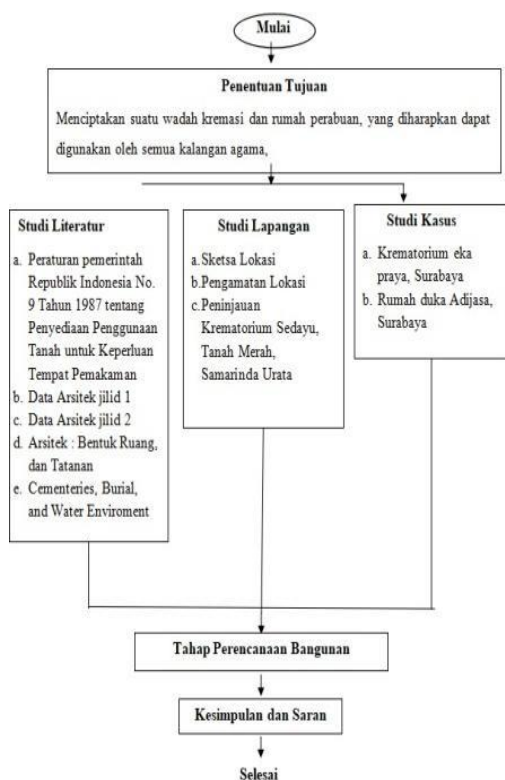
Mulai

Penentuan Tujuan

Menciptakan suatu wadah kremasi dan rumah perabuan, yang diharapkan dapat digunakan oleh semua kalangan agama,

Studi Literatur

a. Peraturan pemerintah Republik Indonesia No. 9 Tahun 1987 tentang Penyediaan Penggunaan Tanah untuk Keperluan Tempat Pemakaman
b. Data Arsitek jilid 1
c. Data Arsitek jilid 2
d. Arsitek : Bentuk Ruang, dan Tatanan
e. Cementeries, Burial, and Water Enviroment

Studi Lapangan

a. Sketsa Lokasi
b. Pengamatan Lokasi
c. Peninjauan Krematorium Sedayu, Tanah Merah, Samarinda Urata

Studi Kasus

a. Krematorium eka praya, Surabaya
b. Rumah duka Adijasa, Surabaya

Tahap Perencanaan Bangunan

Kesimpulan dan Saran

Selesai